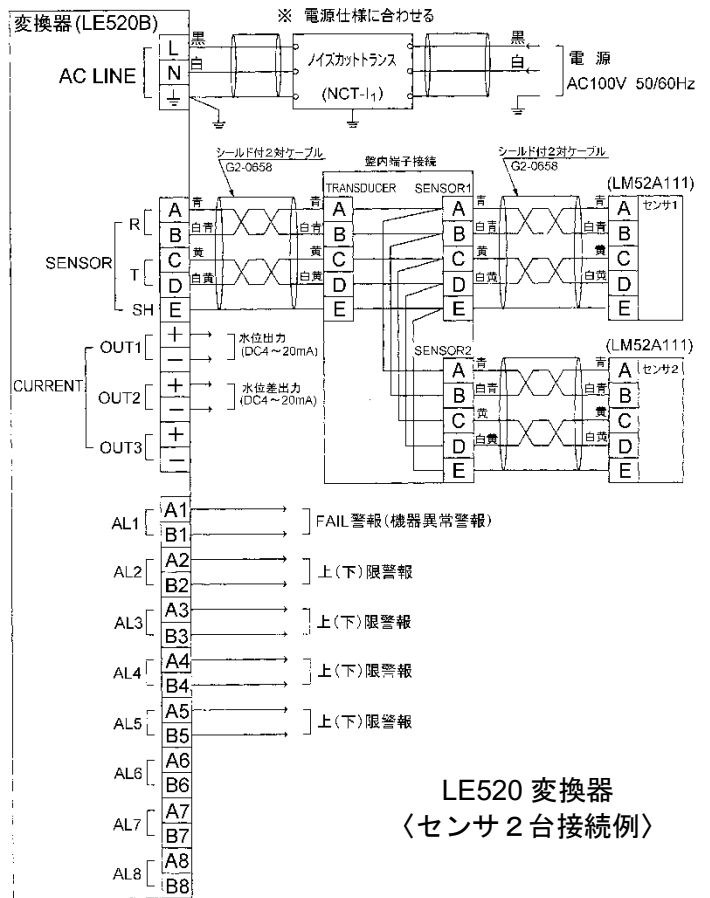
※ 電源仕様に合わせる

変換器(LE520B)

AC LINE

L
N
$\underline{\perp}$

黒
白

ノイズカットトランス
(NCT-I$_1$)

黒
白

電 源
AC100V 50/60Hz

シールド付2対ケーブル
G2-0658

盤内端子接続

シールド付2対ケーブル
G2-0658

(LM52A111)

SENSOR

R
T
SH

A
B
C
D
E

青
白青
黄
白黄

TRANSDUCER
A
B
C
D
E

SENSOR1
A
B
C
D
E

青
白青
黄
白黄

青
白青
黄
白黄

A
B
C
D
E
センサ1

(LM52A111)

SENSOR2
A
B
C
D
E

青
白青
黄
白黄

A
B
C
D
E
センサ2

CURRENT

OUT1
+
−
水位出力
(DC4～20mA)

OUT2
+
−
水位差出力
(DC4～20mA)

OUT3
+
−

AL1
A1
B1
FAIL警報(機器異常警報)

AL2
A2
B2
上(下)限警報

AL3
A3
B3
上(下)限警報

AL4
A4
B4
上(下)限警報

AL5
A5
B5
上(下)限警報

AL6
A6
B6

AL7
A7
B7

AL8
A8
B8

LE520 変換器
〈センサ2台接続例〉